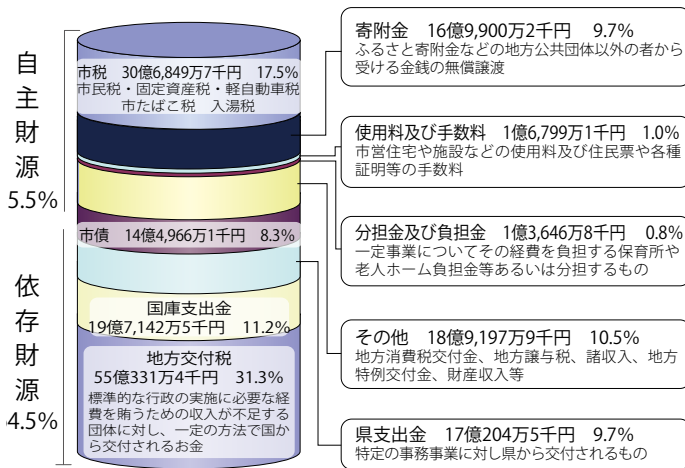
自主財源
5.5%

依存財源
4.5%

市税　30億6,849万7千円　17.5%
市民税・固定資産税・軽自動車税
市たばこ税　入湯税

市債　14億4,966万1千円　8.3%

国庫支出金
19億7,142万5千円　11.2%

地方交付税
55億331万4千円　31.3%
標準的な行政の実施に必要な経費を賄うための収入が不足する団体に対し、一定の方法で国から交付されるお金

寄附金　16億9,900万2千円　9.7%
ふるさと寄附金などの地方公共団体以外の者から受ける金銭の無償譲渡

使用料及び手数料　1億6,799万1千円　1.0%
市営住宅や施設などの使用料及び住民票や各種証明等の手数料

分担金及び負担金　1億3,646万8千円　0.8%
一定事業についてその経費を負担する保育所や老人ホーム負担金等あるいは分担するもの

その他　18億9,197万9千円　10.5%
地方消費税交付金、地方譲与税、諸収入、地方特例交付金、財産収入等

県支出金　17億204万5千円　9.7%
特定の事務事業に対し県から交付されるもの